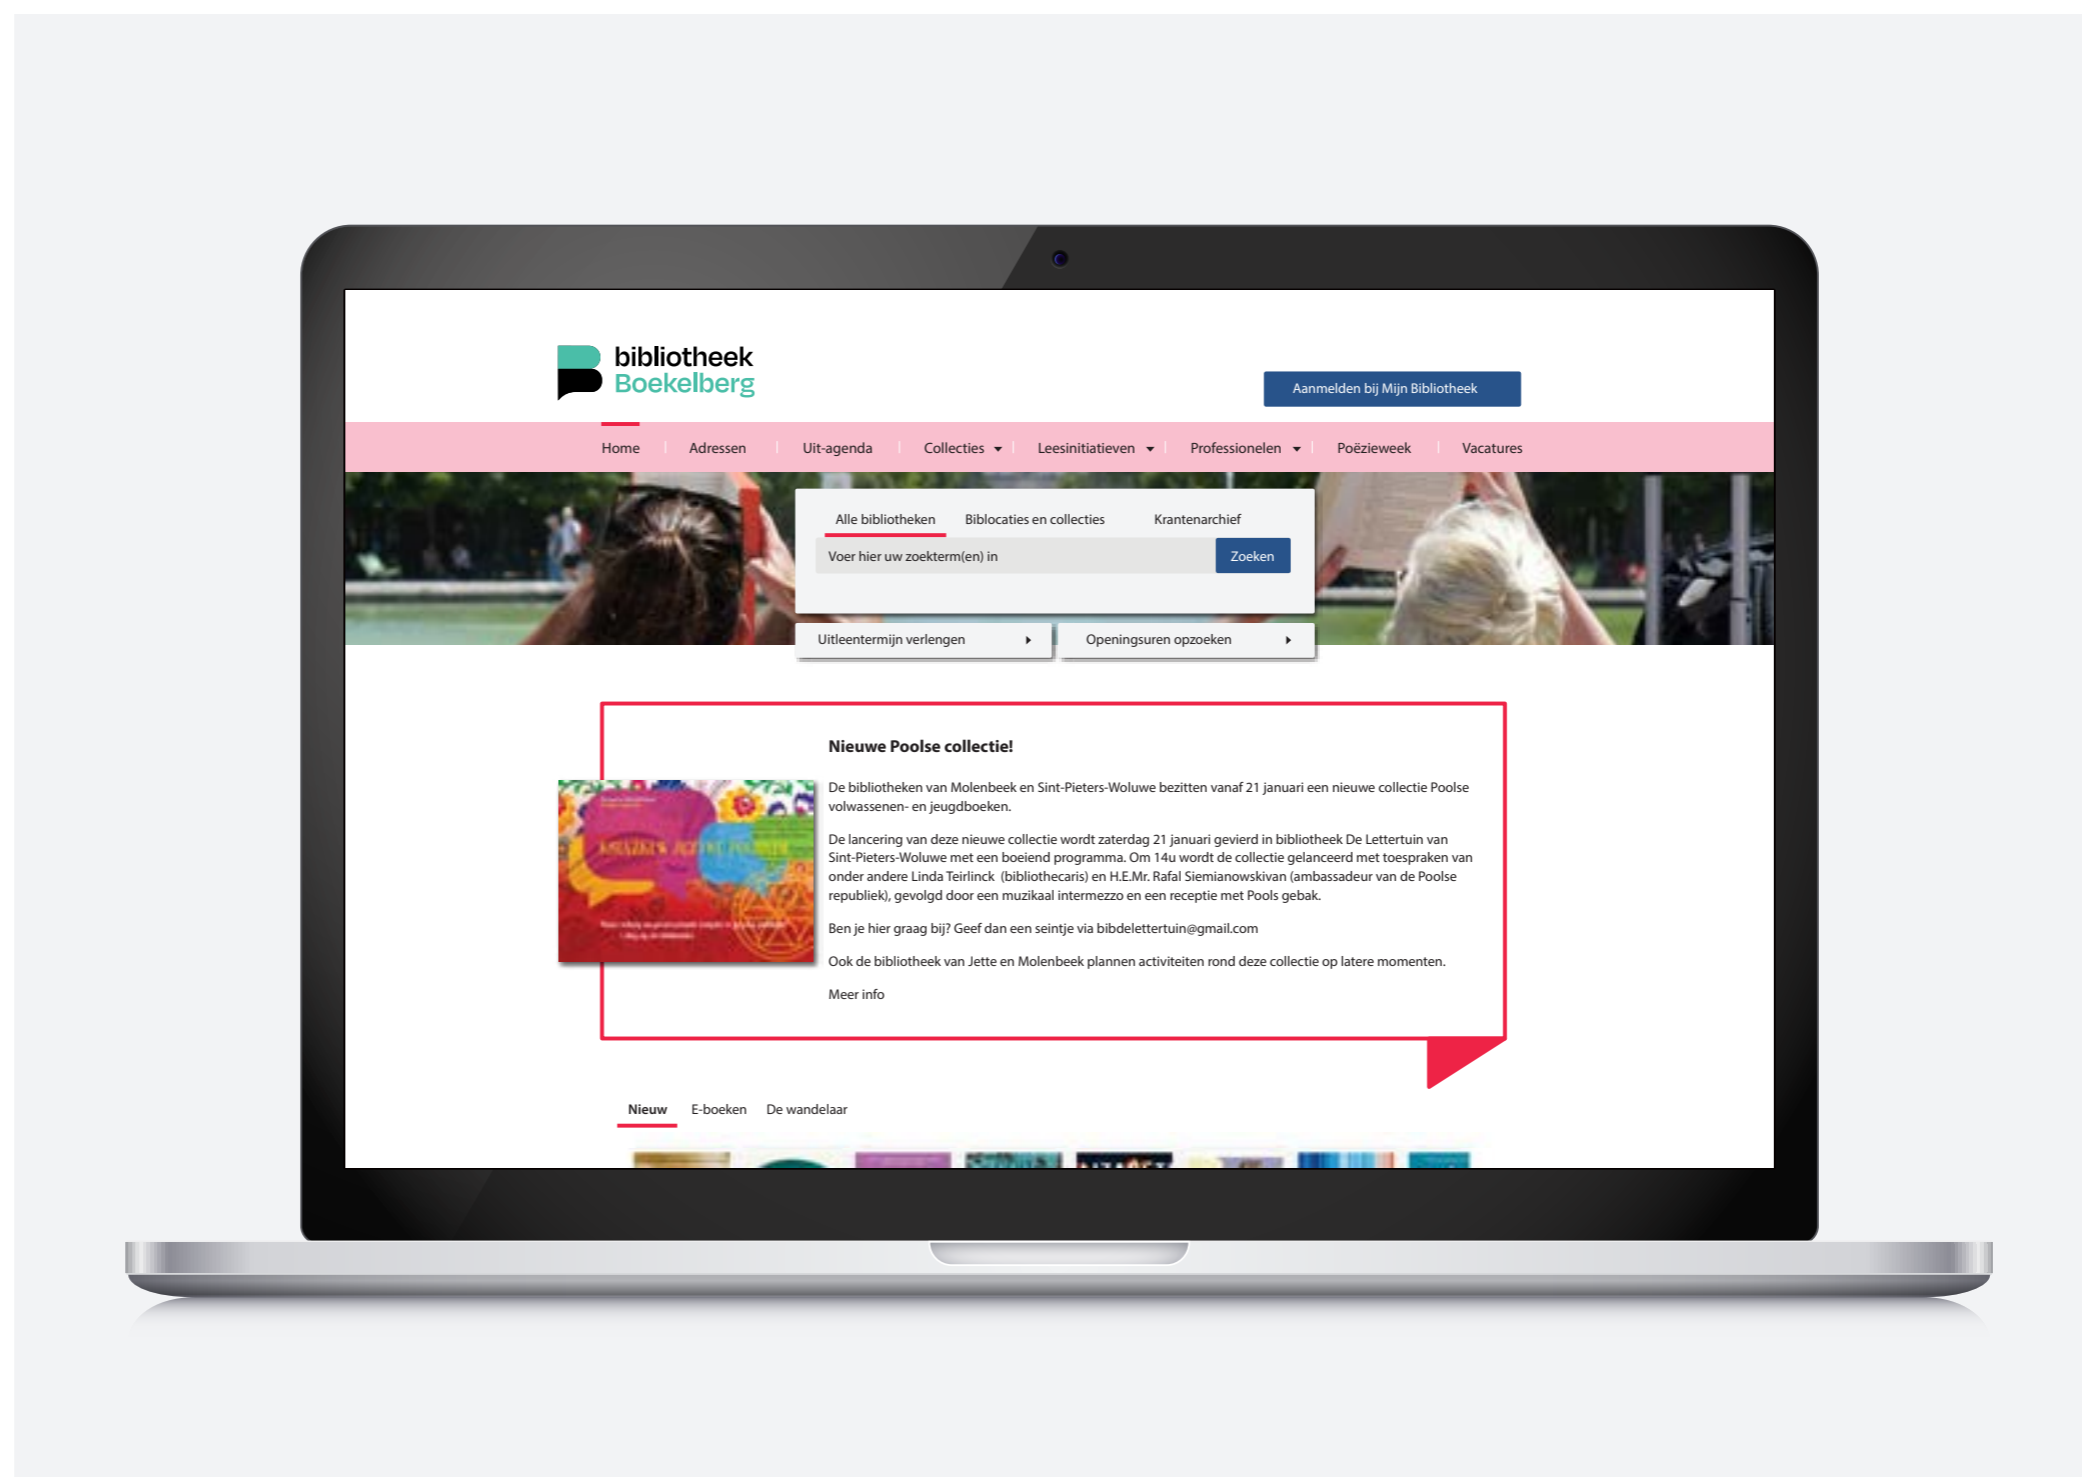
bibliotheek
Boekelberg

Aanmelden bij Mijn Bibliotheek

Home | Adressen | Uit-agenda | Collecties | Leesinitiatieven | Professionelen | Poëzieweek | Vacatures

Alle bibliotheken Biblocaties en collecties Krantenarchief

Voer hier uw zoekterm(en) in

Zoeken

Uitleentermijn verlengen

Openingsuren opzoeken

Nieuwe Poolse collectie!

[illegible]

De bibliotheken van Molenbeek en Sint-Pieters-Woluwe bezitten vanaf 21 januari een nieuwe collectie Poolse volwassenen- en jeugdboeken.

De lancering van deze nieuwe collectie wordt zaterdag 21 januari gevierd in bibliotheek De Lettertuin van Sint-Pieters-Woluwe met een boeiend programma. Om 14u wordt de collectie gelanceerd met toespraken van onder andere Linda Teirlinck (bibliothecaris) en H.E.Mr. Rafal Siemianowskivan (ambassadeur van de Poolse republiek), gevolgd door een muzikaal intermezzo en een receptie met Pools gebak.

Ben je hier graag bij? Geef dan een seintje via bibdelettertuin@gmail.com

Ook de bibliotheek van Jette en Molenbeek plannen activiteiten rond deze collectie op latere momenten.

Meer info

Nieuw E-boeken De wandelaar